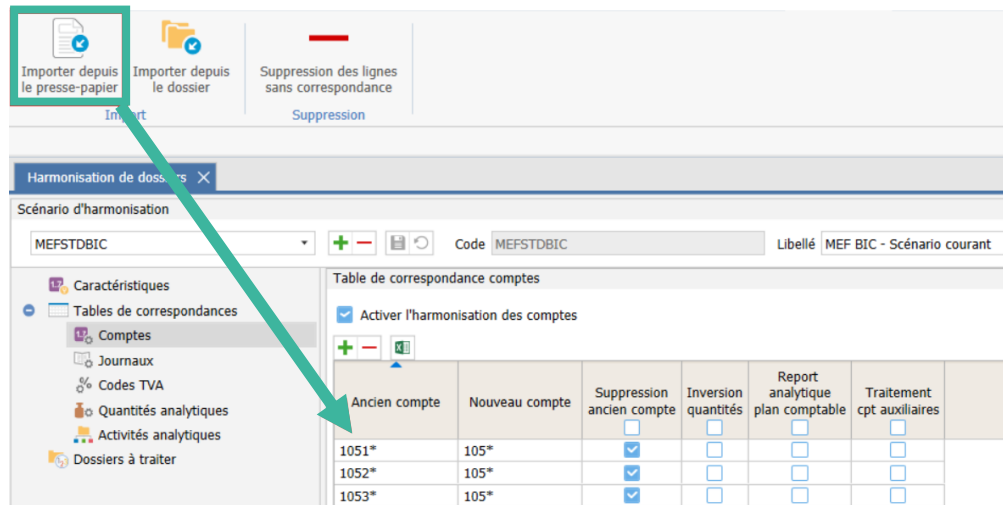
Importer depuis le presse-papier
Importer depuis le dossier
Suppression des lignes sans correspondance
Import
Suppression

Harmonisation de dossiers

Scénario d'harmonisation
MEFSTDBIC
Code MEFSTDBIC
Libellé MEF BIC - Scénario courant

Caractéristiques
Tables de correspondances
Comptes
Journaux
Codes TVA
Quantités analytiques
Activités analytiques
Dossiers à traiter

Table de correspondance comptes
Activer l'harmonisation des comptes

| Ancien compte | Nouveau compte | Suppression ancien compte | Inversion quantités | Report analytique plan comptable | Traitement cpt auxiliaires |
|---|---|---|---|---|---|
| 1051* | 105* | | | | |
| 1052* | 105* | | | | |
| 1053* | 105* | | | | |